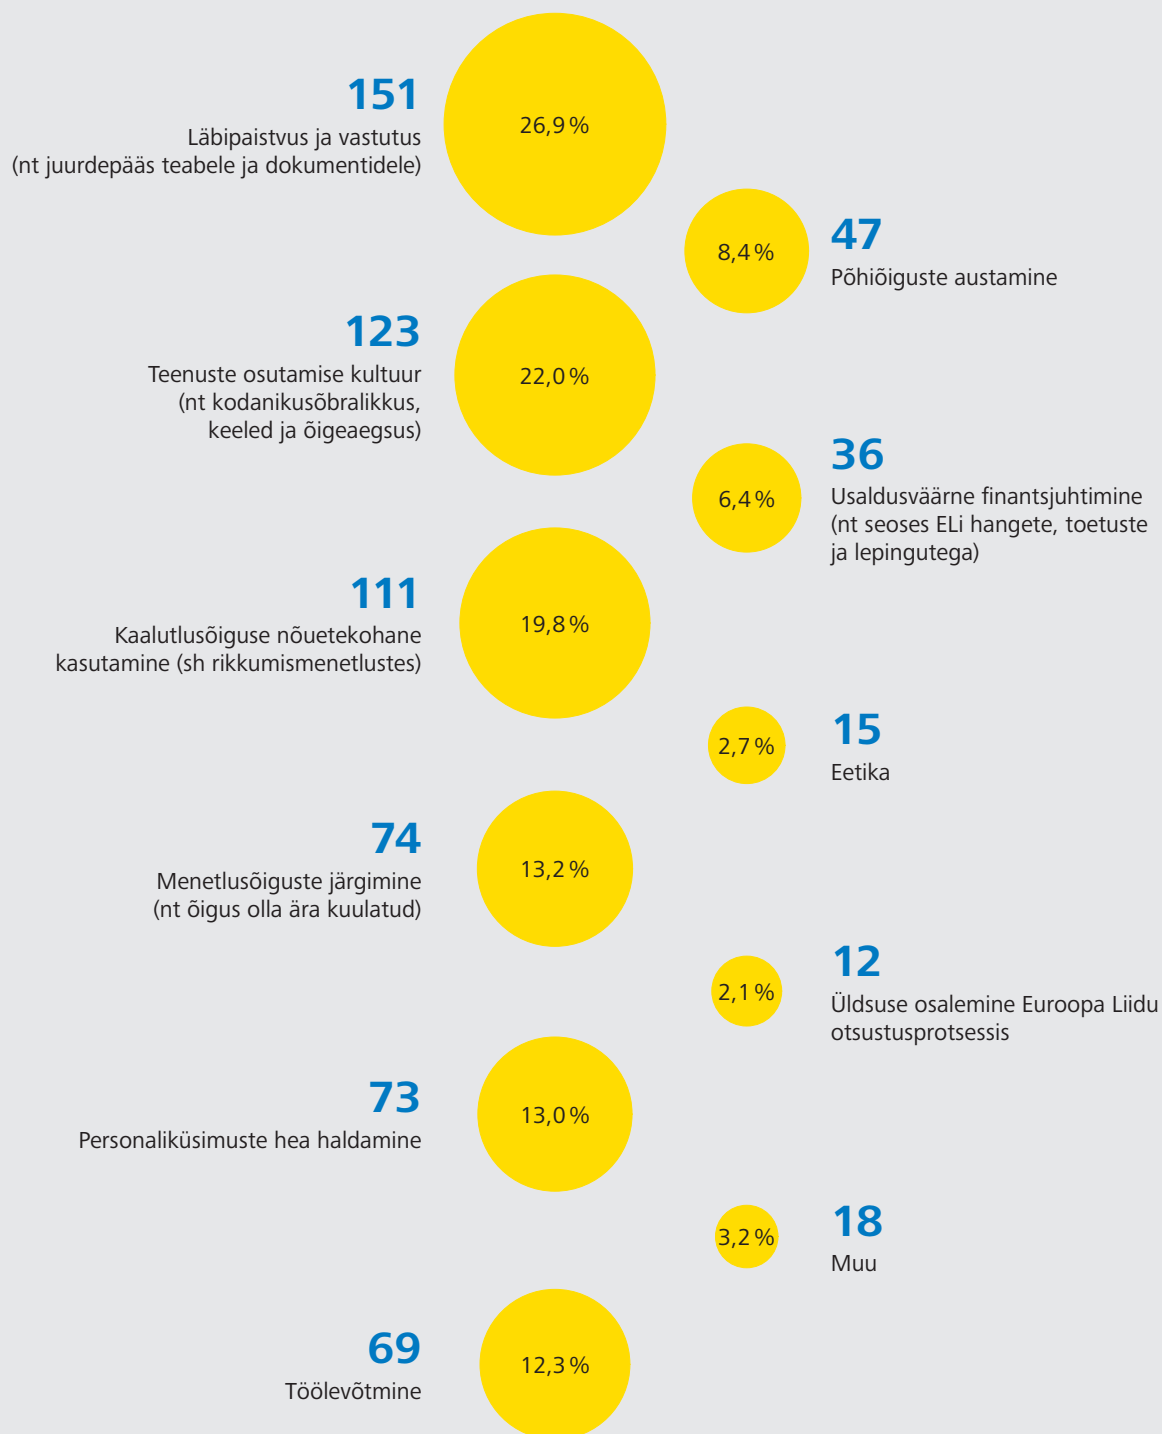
151
Läbipaistvus ja vastutus
(nt juurdepääs teabele ja dokumentidele)

26,9 %

8,4 %

47
Põhiõiguste austamine

123
Teenuste osutamise kultuur
(nt kodanikusõbralikkus,
keeled ja õigeaegsus)

22,0 %

6,4 %

36
Usaldusväärne finantsjuhtimine
(nt seoses ELi hangete, toetuste
ja lepingutega)

111
Kaalutlusõiguse nõuetekohane
kasutamine (sh rikkumismenetlustes)

19,8 %

2,7 %

15
Eetika

74
Menetlusõiguste järgimine
(nt õigus olla ära kuulatud)

13,2 %

2,1 %

12
Üldsuse osalemine Euroopa Liidu
otsustusprotsessis

73
Personaliküsimuste hea haldamine

13,0 %

3,2 %

18
Muu

69
Töölevõtmine

12,3 %